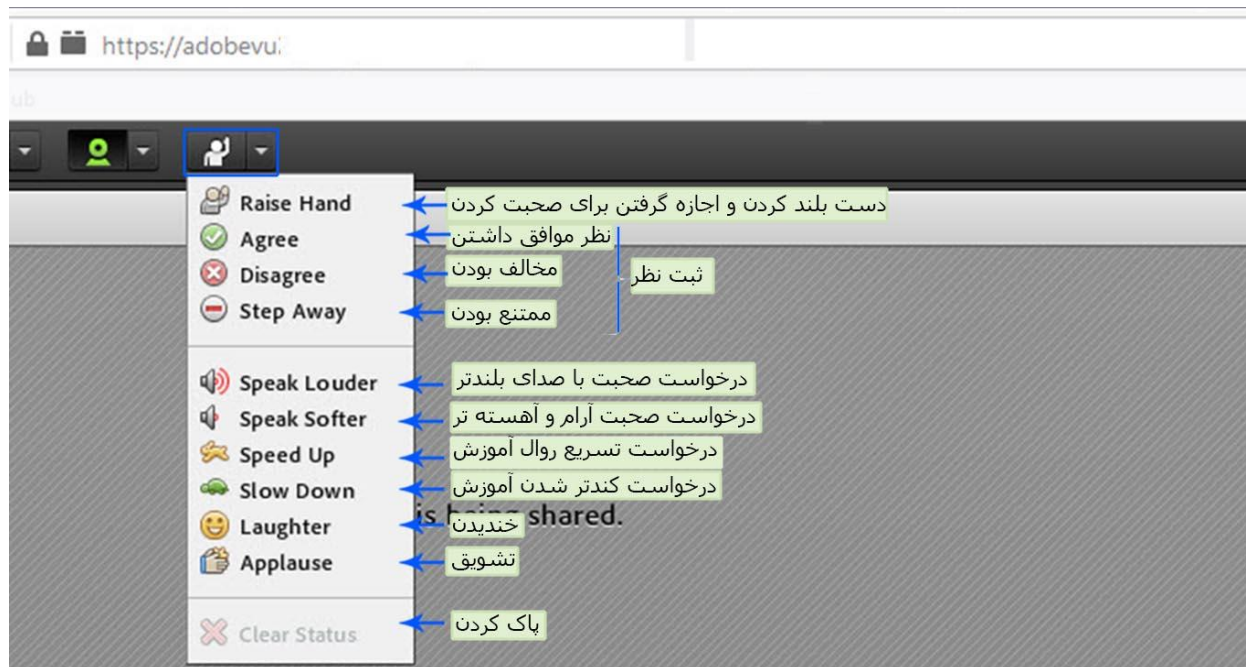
https://adobevu

Raise Hand
دست بلند کردن و اجازه گرفتن برای صحبت کردن
Agree
نظر موافق داشتن
Disagree
مخالف بودن
Step Away
ممتنع بودن
ثبت نظر

Speak Louder
درخواست صحبت با صدای بلندتر
Speak Softer
درخواست صحبت آرام و آهسته تر
Speed Up
درخواست تسریع روال آموزش
Slow Down
درخواست کندتر شدن آموزش
Laughter
خندیدن
is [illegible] shared.
Applause
تشویق

Clear Status
پاک کردن